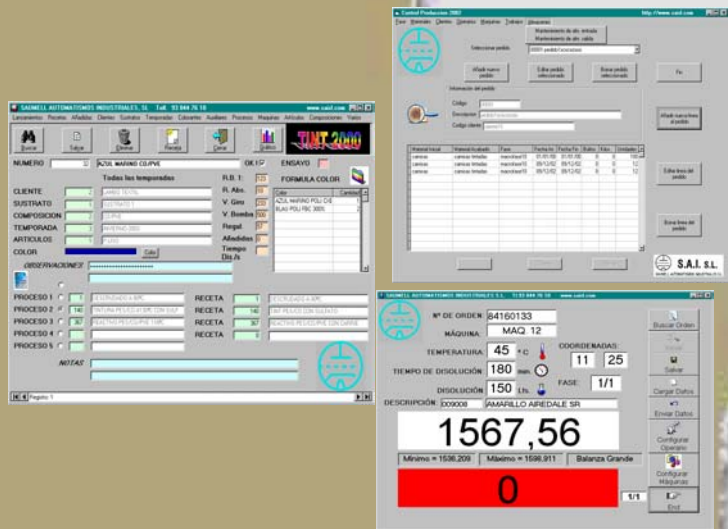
SAUMELL AUTOMATISMOS INDUSTRIALES, S.L. Telf. 93 844 76 10 www.sai.com

Lanzamientos Recetas Añadidos Clientes Sustratos Temporadas Colorantes Auxiliares Procesos Máquinas Artículos Composiciones Varios

Buscar Salvar Eliminar Receta Cerrar Gráfico

TINT 2000

NUMERO 32 AZUL MARINO CO/PVE OK!!! ENSAYO

Todas las temporadas

CLIENTE 2 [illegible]
SUSTRATO 1 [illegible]
COMPOSICION 2 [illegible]
TEMPORADA 2 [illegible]
ARTICULOS 1 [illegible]
COLOR Color

R.B. 1: 0,25
R. Abs. 85
V. Giro 200
V. Bomba 500
Regul. 1
Añadidos 0
Tiempo Dis./s 0

FORMULA COLOR
Color Cantidad
AZUL MARINO POLI C/E 1
RUAO POLI RBC 300% 1

OBSERVACIONES

PROCESO 1 1 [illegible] RECETA 1 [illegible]
PROCESO 2 140 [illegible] RECETA 140 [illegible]
PROCESO 3 367 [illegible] RECETA 367 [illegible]
PROCESO 4 RECETA 0
PROCESO 5

NOTAS

Registro: 1

Control Produccion 2003 http://www.sai.com
Fase Materiales Clientes Operarios Máquinas Trabajos Búsquedas
Mantenimiento de alm. entrada
Mantenimiento de alm. salida

Seleccionar pedido 00001 pedido1xxxxx

Añadir nuevo pedido Editar pedido seleccionado Borrar pedido seleccionado Fin

Información del pedido
Código 00001
Descripcion pedido1xxxxxx
Código cliente cliente1

| Material Inicial | Material Acabado | Fase | Fecha In | Fecha Fin | Bultos | Kilos | Unidades |
|---|---|---|---|---|---|---|---|
| camisas | camisas tintadas | manchas01 | 01/01/00 | 01/01/00 | 0 | 0 | 100 |
| camisas | camisas tintadas | manchas01 | 05/12/02 | 05/12/02 | 0 | 0 | 12 |
| camisas | camisas tintadas | manchas01 | 05/12/02 | 05/12/02 | 0 | 0 | 12 |

Añadir nueva linea al pedido
Editar linea del pedido
Borrar linea del pedido

S.A.I. S.L.

SAUMELL AUTOMATISMOS INDUSTRIALES S.L. T.93 844 76 10 www.sai.com

Nº DE ORDEN 84160133
MÁQUINA MAQ. 12
TEMPERATURA 45 ºC
COORDENADAS 11 25
TIEMPO DE DISOLUCIÓN 180 min.
FASE 1/1
DISOLUCIÓN 150 Lts.
DESCRIPCIÓN D09008 AMARILLO AIREDALE SR

1567,56

Mínimo = 1536,209 Máximo = 1598,911 Balanza Grande

0

1/1

Buscar Orden
Salvar
Cargar Datos
Enviar Datos
Configurar Operario
Configurar Máquinas
End